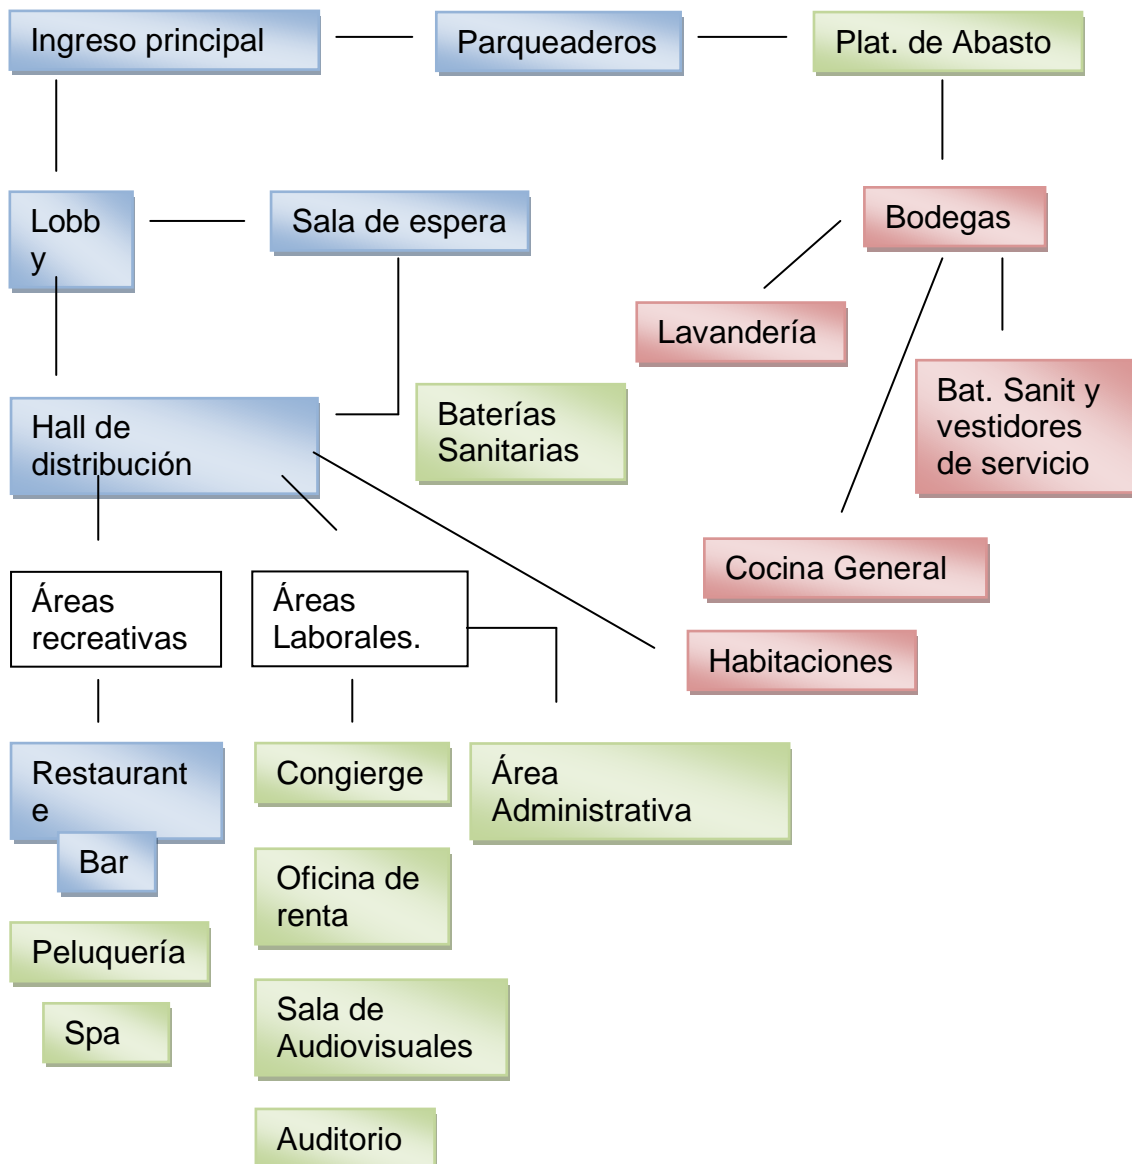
Ingreso principal

Parqueaderos

Plat. de Abasto

Lobb y

Sala de espera

Bodegas

Lavandería

Bat. Sanit y vestidores de servicio

Hall de distribución

Baterías Sanitarias

Cocina General

Áreas recreativas

Áreas Laborales.

Habitaciones

Restaurant e

Bar

Congierge

Área Administrativa

Oficina de renta

Peluquería

Spa

Sala de Audiovisuales

Auditorio